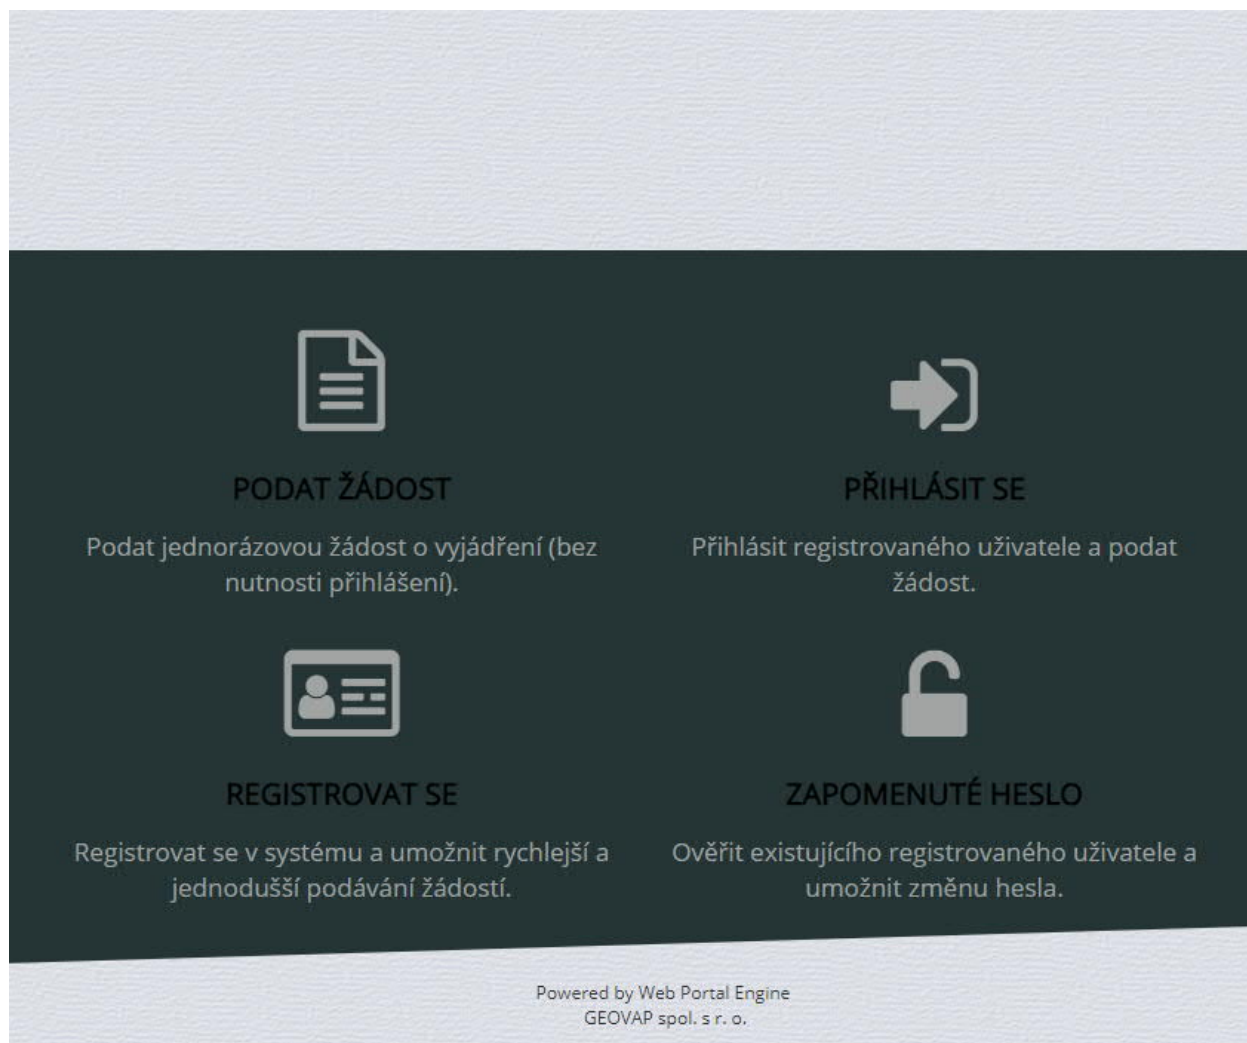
PODAT ŽÁDOST

Podat jednorázovou žádost o vyjádření (bez nutnosti přihlášení).

PŘIHLÁSIT SE

Přihlásit registrovaného uživatele a podat žádost.

REGISTROVAT SE

Registrovat se v systému a umožnit rychlejší a jednodušší podávání žádostí.

ZAPOMENUTÉ HESLO

Ověřit existujícího registrovaného uživatele a umožnit změnu hesla.

Powered by Web Portal Engine
GEOVAP spol. s r. o.